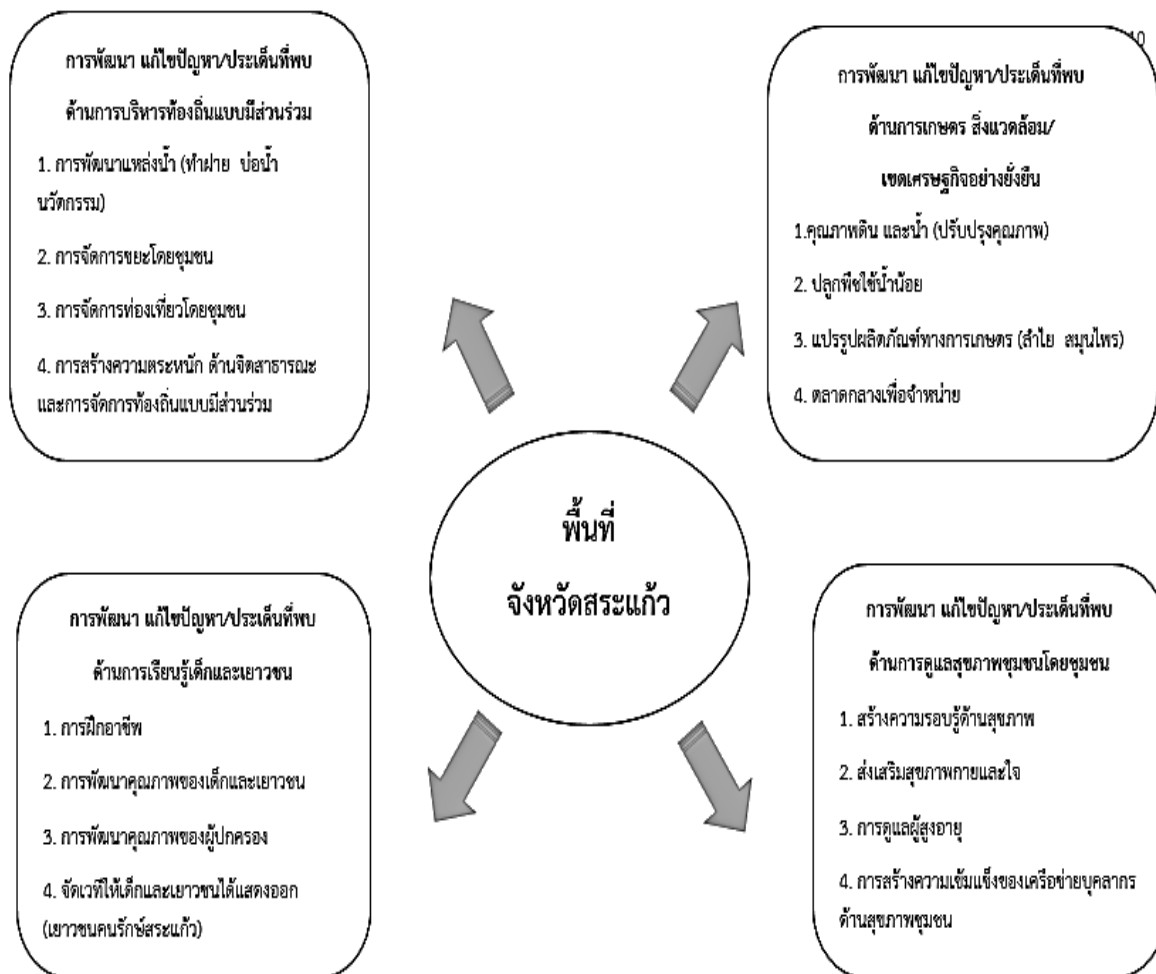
10

การพัฒนา แก้ไขปัญหา/ประเด็นที่พบ

ด้านการบริหารท้องถิ่นแบบมีส่วนร่วม

1. การพัฒนาแหล่งน้ำ (ทำฝาย บ่อน้ำ นวัตกรรม)

2. การจัดการขยะโดยชุมชน

3. การจัดการท่องเที่ยวโดยชุมชน

4. การสร้างความตระหนัก ด้านจิตสาธารณะ และการจัดการท้องถิ่นแบบมีส่วนร่วม

การพัฒนา แก้ไขปัญหา/ประเด็นที่พบ

ด้านการเกษตร สิ่งแวดล้อม/

เขตเศรษฐกิจอย่างยั่งยืน

1.คุณภาพดิน และน้ำ (ปรับปรุงคุณภาพ)

2. ปลูกพืชใช้น้ำน้อย

3. แปรรูปผลิตภัณฑ์ทางการเกษตร (ลำไย สมุนไพร)

4. ตลาดกลางเพื่อจำหน่าย

พื้นที่

จังหวัดสระแก้ว

การพัฒนา แก้ไขปัญหา/ประเด็นที่พบ

ด้านการเรียนรู้เด็กและเยาวชน

1. การฝึกอาชีพ

2. การพัฒนาคุณภาพของเด็กและเยาวชน

3. การพัฒนาคุณภาพของผู้ปกครอง

4. จัดเวทีให้เด็กและเยาวชนได้แสดงออก (เยาวชนคนรักษ์สระแก้ว)

การพัฒนา แก้ไขปัญหา/ประเด็นที่พบ

ด้านการดูแลสุขภาพชุมชนโดยชุมชน

1. สร้างความรอบรู้ด้านสุขภาพ

2. ส่งเสริมสุขภาพกายและใจ

3. การดูแลผู้สูงอายุ

4. การสร้างความเข้มแข็งของเครือข่ายบุคลากรด้านสุขภาพชุมชน